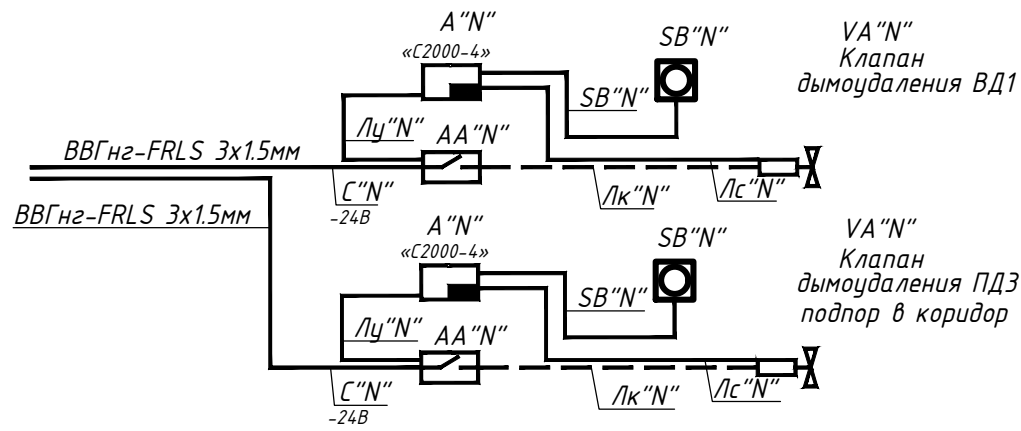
A"N"
«С2000-4»
SB"N"
VA"N"
Клапан
дымоудаления ВД1
SB"N"
Лу"N"
АА"N"
ВВГнг-FRLS 3х1.5мм
С"N"
-24В
Лк"N"
Лс"N"
ВВГнг-FRLS 3х1.5мм
A"N"
«С2000-4»
SB"N"
VA"N"
Клапан
дымоудаления ПДЗ
подпор в коридор
SB"N"
Лу"N"
АА"N"
С"N"
-24В
Лк"N"
Лс"N"